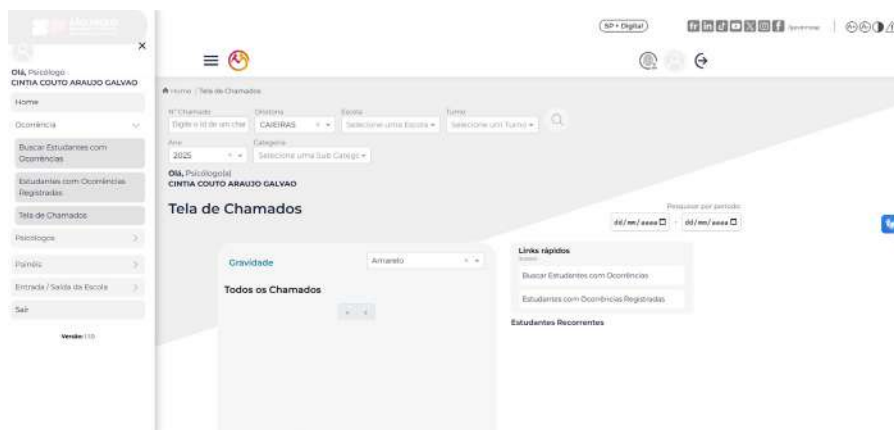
Olá, Psicólogo
CINTIA COUTO ARAUJO GALVAO

Home

Ocorrência

Buscar Estudantes com Ocorrências

Estudantes com Ocorrências Registradas

Tela de Chamados

Psicólogos

Painéis

Entrada / Saída da Escola

Sair

Versão: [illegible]

SP + Digital

Home / Tela de Chamados

Nº Chamado
Digite o id de um chai

Diretoria
CAIEIRAS

Escola
Selecione uma Escola

Turno
Selecione um Turno

Ano
2025

Categoria
Selecione uma Sub Categ

Olá, Psicólogo(a)
CINTIA COUTO ARAUJO GALVAO

Tela de Chamados

Pesquisar por período
dd/mm/aaaa - dd/mm/aaaa

Gravidade
Amarelo

Todos os Chamados

Links rápidos

Buscar Estudantes com Ocorrências

Estudantes com Ocorrências Registradas

Estudantes Recorrentes